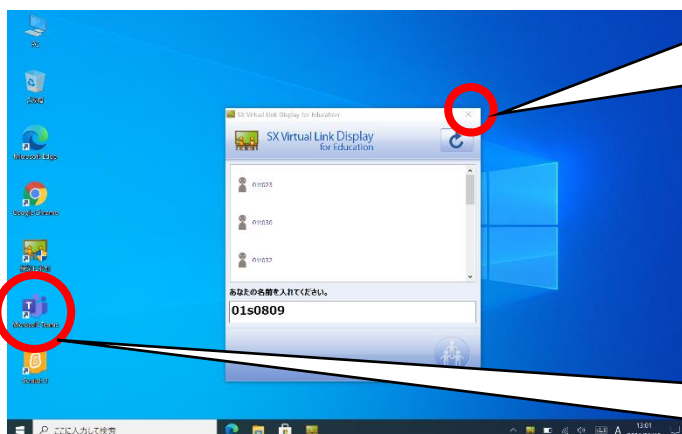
PC

ごみ箱

Microsoft Edge

Google Chrome

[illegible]

Microsoft Teams

Scratch 3

SX Virtual Link Display for Education

SX Virtual Link Display for Education

01t073

01t030

01t032

あなたの名前を入れてください。

01s0809

ここに入力して検索

13:01